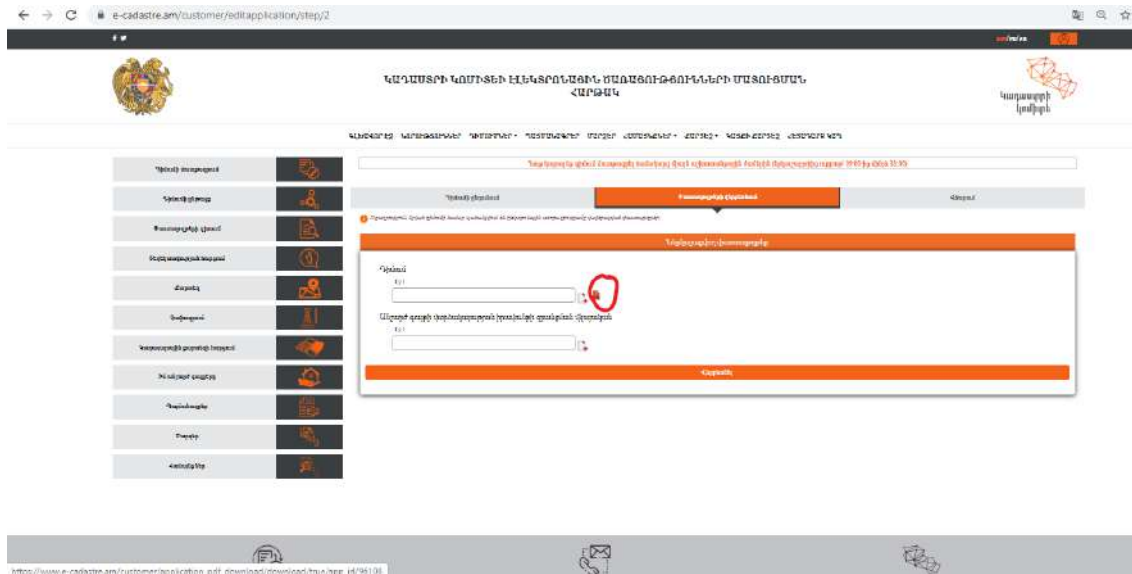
e-cadastre.am/customer/editapplication/step/2

ԿԱԴԱՍՏՐԻ ԿՈՄԻՏԵԻ ԷԼԵԿՏՐՈՆԱՅԻՆ ԾԱՌԱՅՈՒԹՅՈՒՆՆԵՐԻ ՄԱՏՈՒՑՄԱՆ ՀԱՐԹԱԿ

Կադաստրի կոմիտե

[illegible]

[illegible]

Վճարի մանրամասներ

Ներբեռնել

https://www.e-cadastre.am/customer/application_pdf_download/download/true/app_id/96108